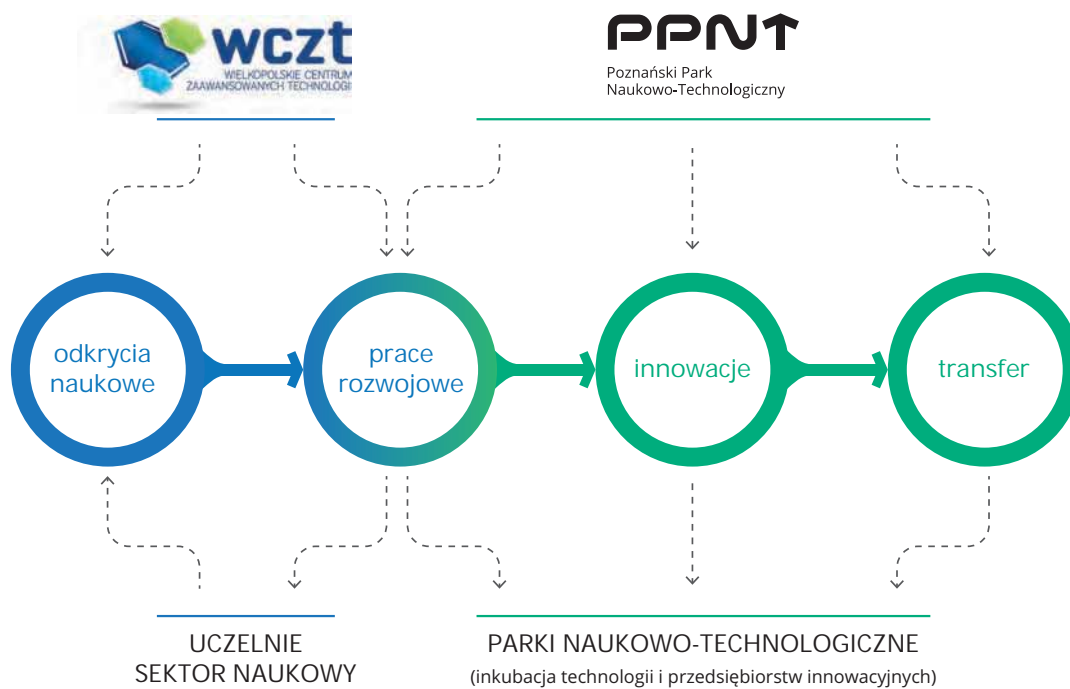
wczt
WIELKOPOLSKIE CENTRUM
ZAAWANSOWANYCH TECHNOLOGII

PPNT
Poznański Park
Naukowo-Technologiczny

odkrycia naukowe

prace rozwojowe

innowacje

transfer

UCZELNIE
SEKTOR NAUKOWY

PARKI NAUKOWO-TECHNOLOGICZNE
(inkubacja technologii i przedsiębiorstw innowacyjnych)